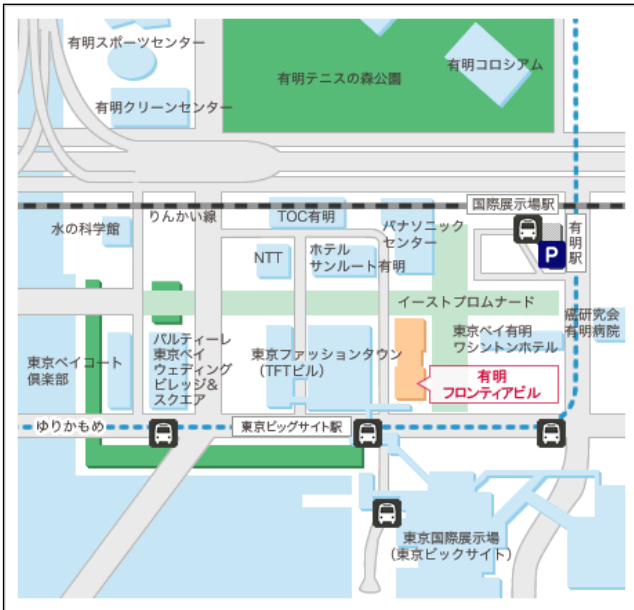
有明スポーツセンター
有明テニスの森公園
有明コロシアム
有明クリーンセンター
国際展示場駅
りんかい線
TOC有明
水の科学館
パナソニックセンター
有明駅
NTT
ホテルサンルート有明
P
イーストプロムナード
癌研究会有明病院
パルティーレ東京ベイウェディングビレッジ&スクエア
東京ベイ有明ワシントンホテル
東京ベイコート倶楽部
東京ファッションタウン（TFTビル）
有明フロンティアビル
ゆりかもめ
東京ビッグサイト駅
東京国際展示場（東京ビッグサイト）